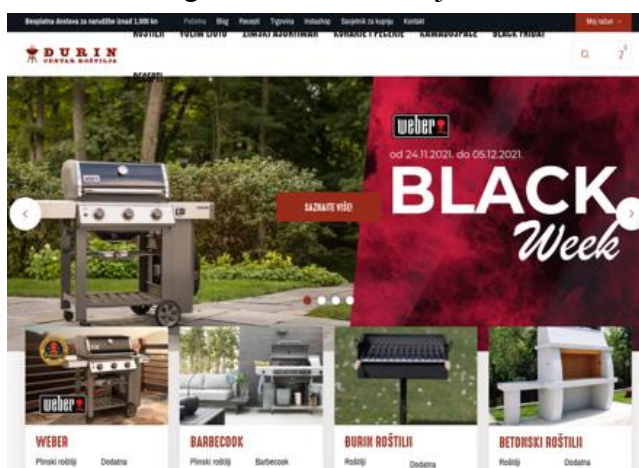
Besplatna dostava za narudžbe iznad 1.000 kn Početna Blog Recepti Trgovina Instashop Savjetnik za kupnju Kontakt Moj račun

DURIN CENTAR ROŠTILJA

ROŠTILJI VOLIM LOTO ZIMSKI ASORTIMAN KOVANJE I PEČENJE KAMADOSPACE BLACK FRIDAY

RECEPTI

weber

od 24.11.2021. do 05.12.2021.

BLACK Week

SAZNAJTE VIŠE!

weber

WEBER
Plinski roštilji Dodatna

BARBECOOK
Plinski roštilji Barbecook

DURIN ROŠTILJI
Roštilji Dodatna

BETONSKI ROŠTILJI
Roštilji Dodatna